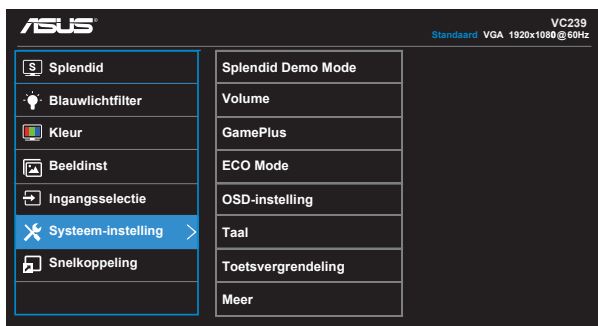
ASUS

VC239
Standaard VGA 1920x1080@60Hz

S Splendid
Blauwlichtfilter
Kleur
Beeldinst
Ingangsselectie
Systeem-instelling
Snelkoppeling

Splendid Demo Mode
Volume
GamePlus
ECO Mode
OSD-instelling
Taal
Toetsvergrendeling
Meer